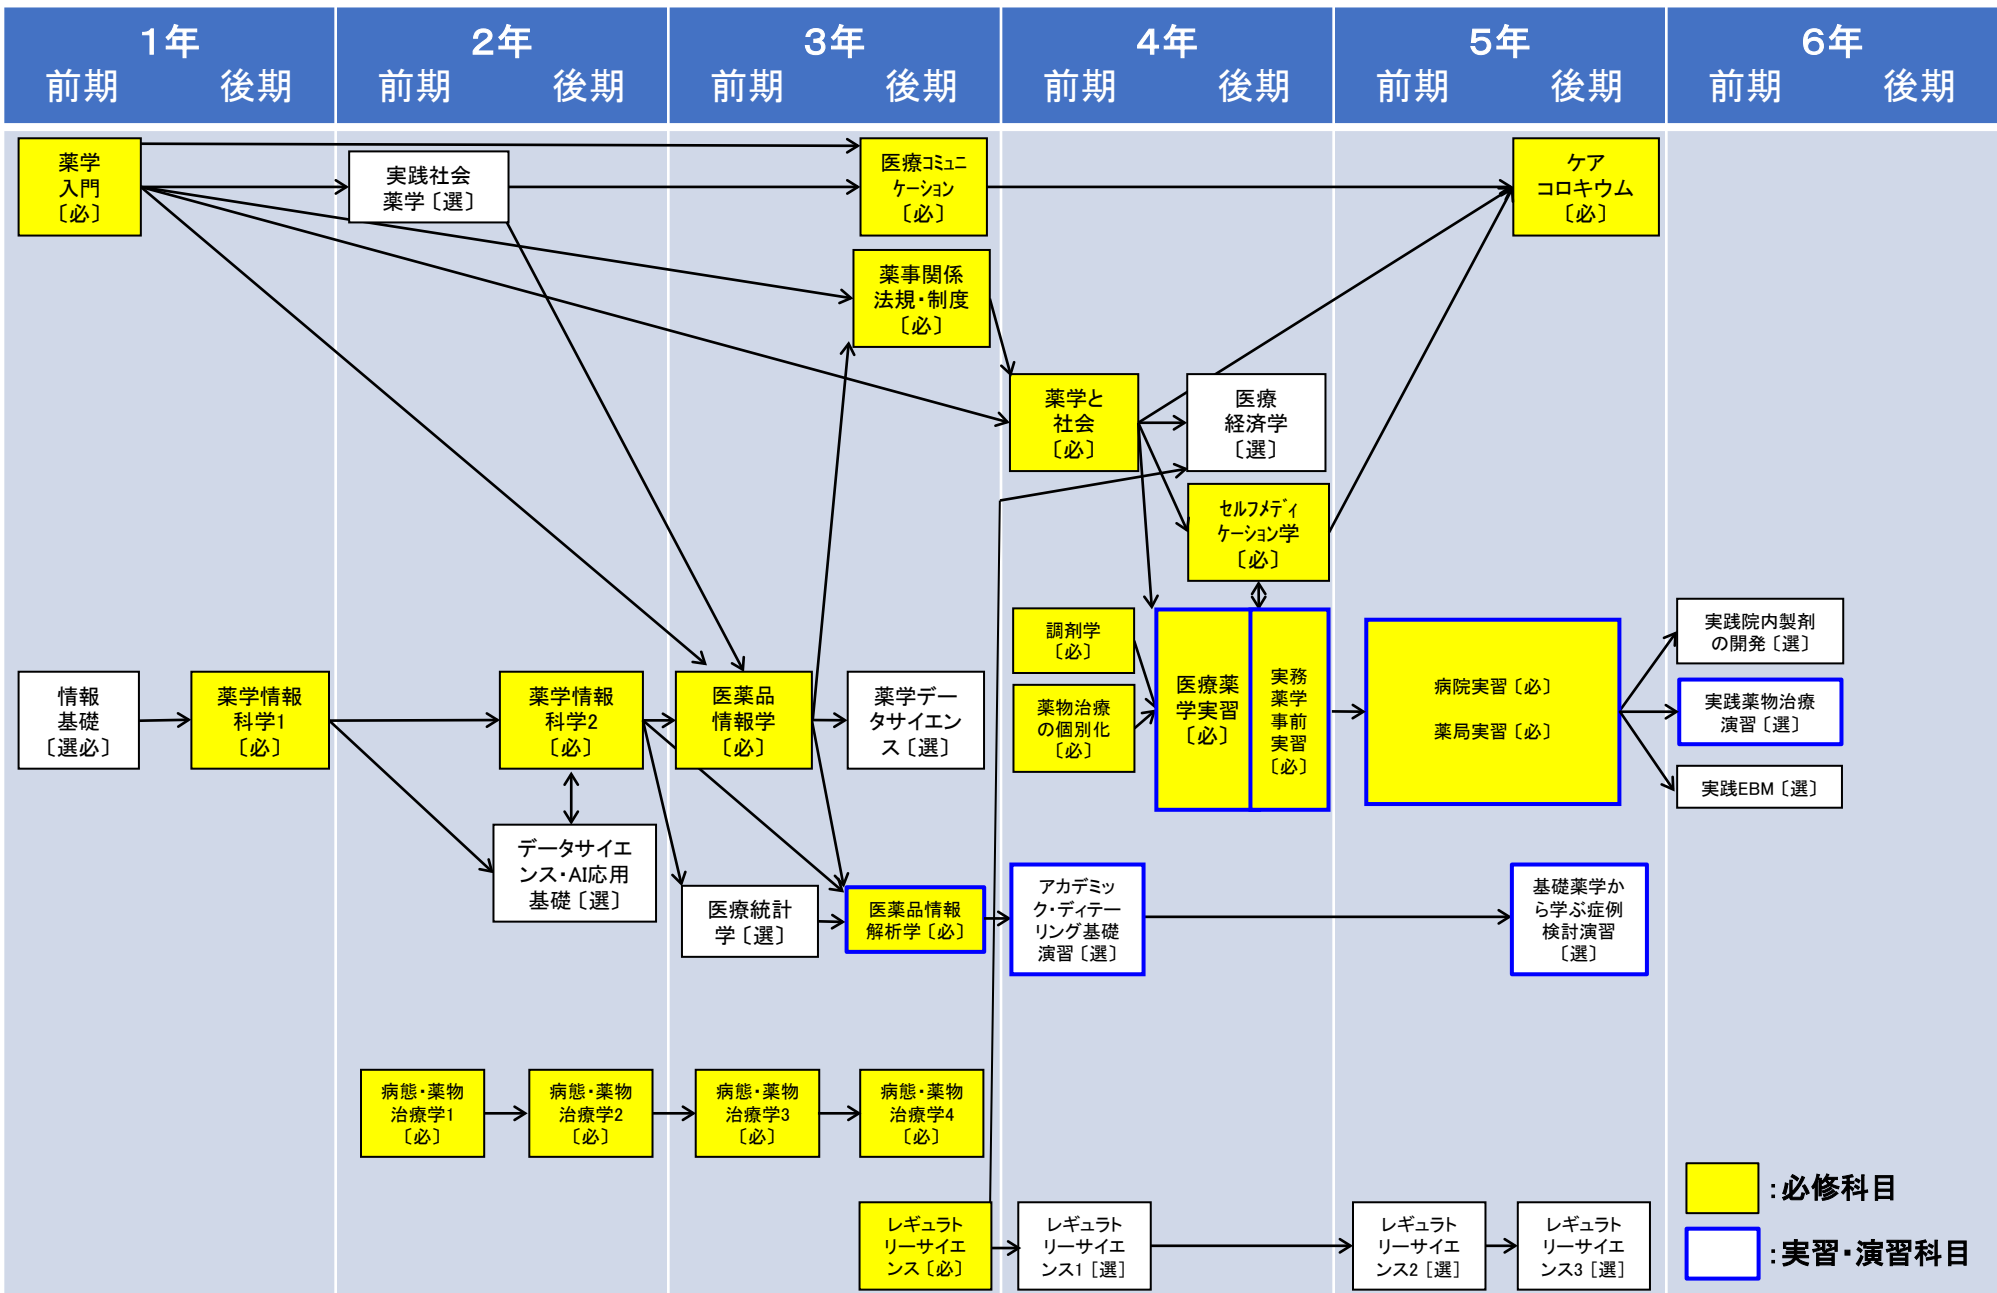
| 1年 | 2年 | 3年 | 4年 | 5年 | 6年 |
|---|---|---|---|---|---|
| 前期 後期 | 前期 後期 | 前期 後期 | 前期 後期 | 前期 後期 | 前期 後期 |

薬学入門〔必〕

実践社会薬学〔選〕

医療コミュニケーション〔必〕

ケアコロキウム〔必〕

薬事関係法規・制度〔必〕

薬学と社会〔必〕

医療経済学〔選〕

セルフメディケーション学〔必〕

調剤学〔必〕

薬物治療の個別化〔必〕

医療薬学実習〔必〕

実務薬学事前実習〔必〕

病院実習〔必〕

薬局実習〔必〕

実践院内製剤の開発〔選〕

実践薬物治療演習〔選〕

実践EBM〔選〕

情報基礎〔選必〕

薬学情報科学1〔必〕

薬学情報科学2〔必〕

医薬品情報学〔必〕

薬学データサイエンス〔選〕

データサイエンス・AI応用基礎〔選〕

医療統計学〔選〕

医薬品情報解析学〔必〕

アカデミック・ディテーリング基礎演習〔選〕

基礎薬学から学ぶ症例検討演習〔選〕

病態・薬物治療学1〔必〕

病態・薬物治療学2〔必〕

病態・薬物治療学3〔必〕

病態・薬物治療学4〔必〕

レギュラトリーサイエンス〔必〕

レギュラトリーサイエンス1〔選〕

レギュラトリーサイエンス2〔選〕

レギュラトリーサイエンス3〔選〕

:必修科目

:実習・演習科目